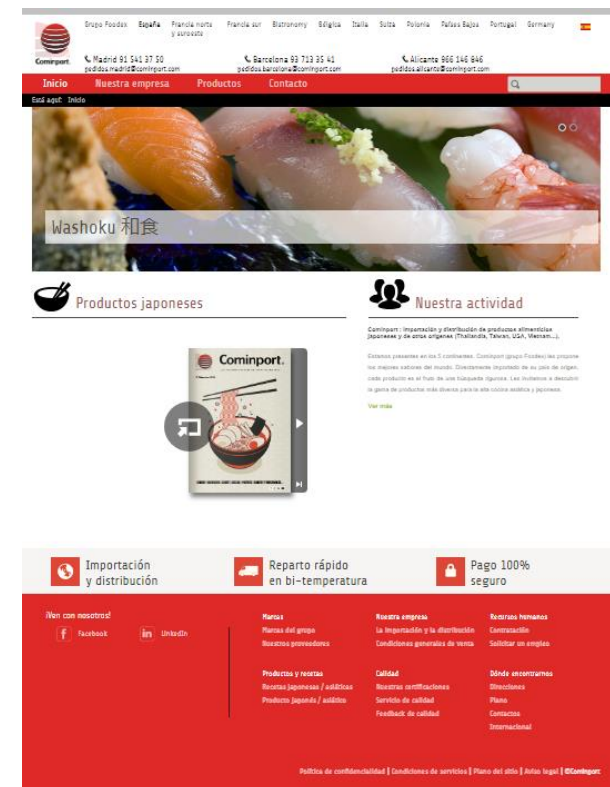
Grupo Foodex España Francia norte y suroeste Francia sur Eatronomy Bélgica Italia Suiza Polonia Países Bajos Portugal Germany

Cominport

Madrid 91 541 37 50 pedidos.madrid@cominport.com

Barcelona 93 713 35 41 pedidos.barcelona@cominport.com

Alicante 966 146 646 pedidos.alicante@cominport.com

Inicio Nuestra empresa Productos Contacto

Está aquí: Inicio

Washoku 和食

Productos japoneses

Nuestra actividad

Cominport : Importación y distribución de productos alimenticios japoneses y de otros orígenes (Thailandia, Taiwan, USA, Vietnam....).

Estamos presentes en los 5 continentes. Cominport (grupo Foodex) les propone los mejores sabores del mundo. Directamente importado de su país de origen, cada producto es el fruto de una búsqueda rigurosa. Les invitamos a descubrir la gama de productos más diversa para la alta cocina asiática y japonesa.

Ver más

Cominport

Importación y distribución

Reparto rápido en bi-temperatura

Pago 100% seguro

¡Ven con nosotros!

Facebook

LinkedIn

Marcas
Marcas del grupo
Nuestros proveedores

Nuestra empresa
La importación y la distribución
Condiciones generales de venta

Recursos humanos
Contratación
Solicitar un empleo

Productos y recetas
Recetas japonesas / asiáticas
Producto japonés / asiático

Calidad
Nuestras certificaciones
Servicio de calidad
Feedback de calidad

Dónde encontrarnos
Direcciones
Plano
Contactos
Internacional

Política de confidencialidad | Condiciones de servicios | Plano del sitio | Aviso legal | ©Cominport